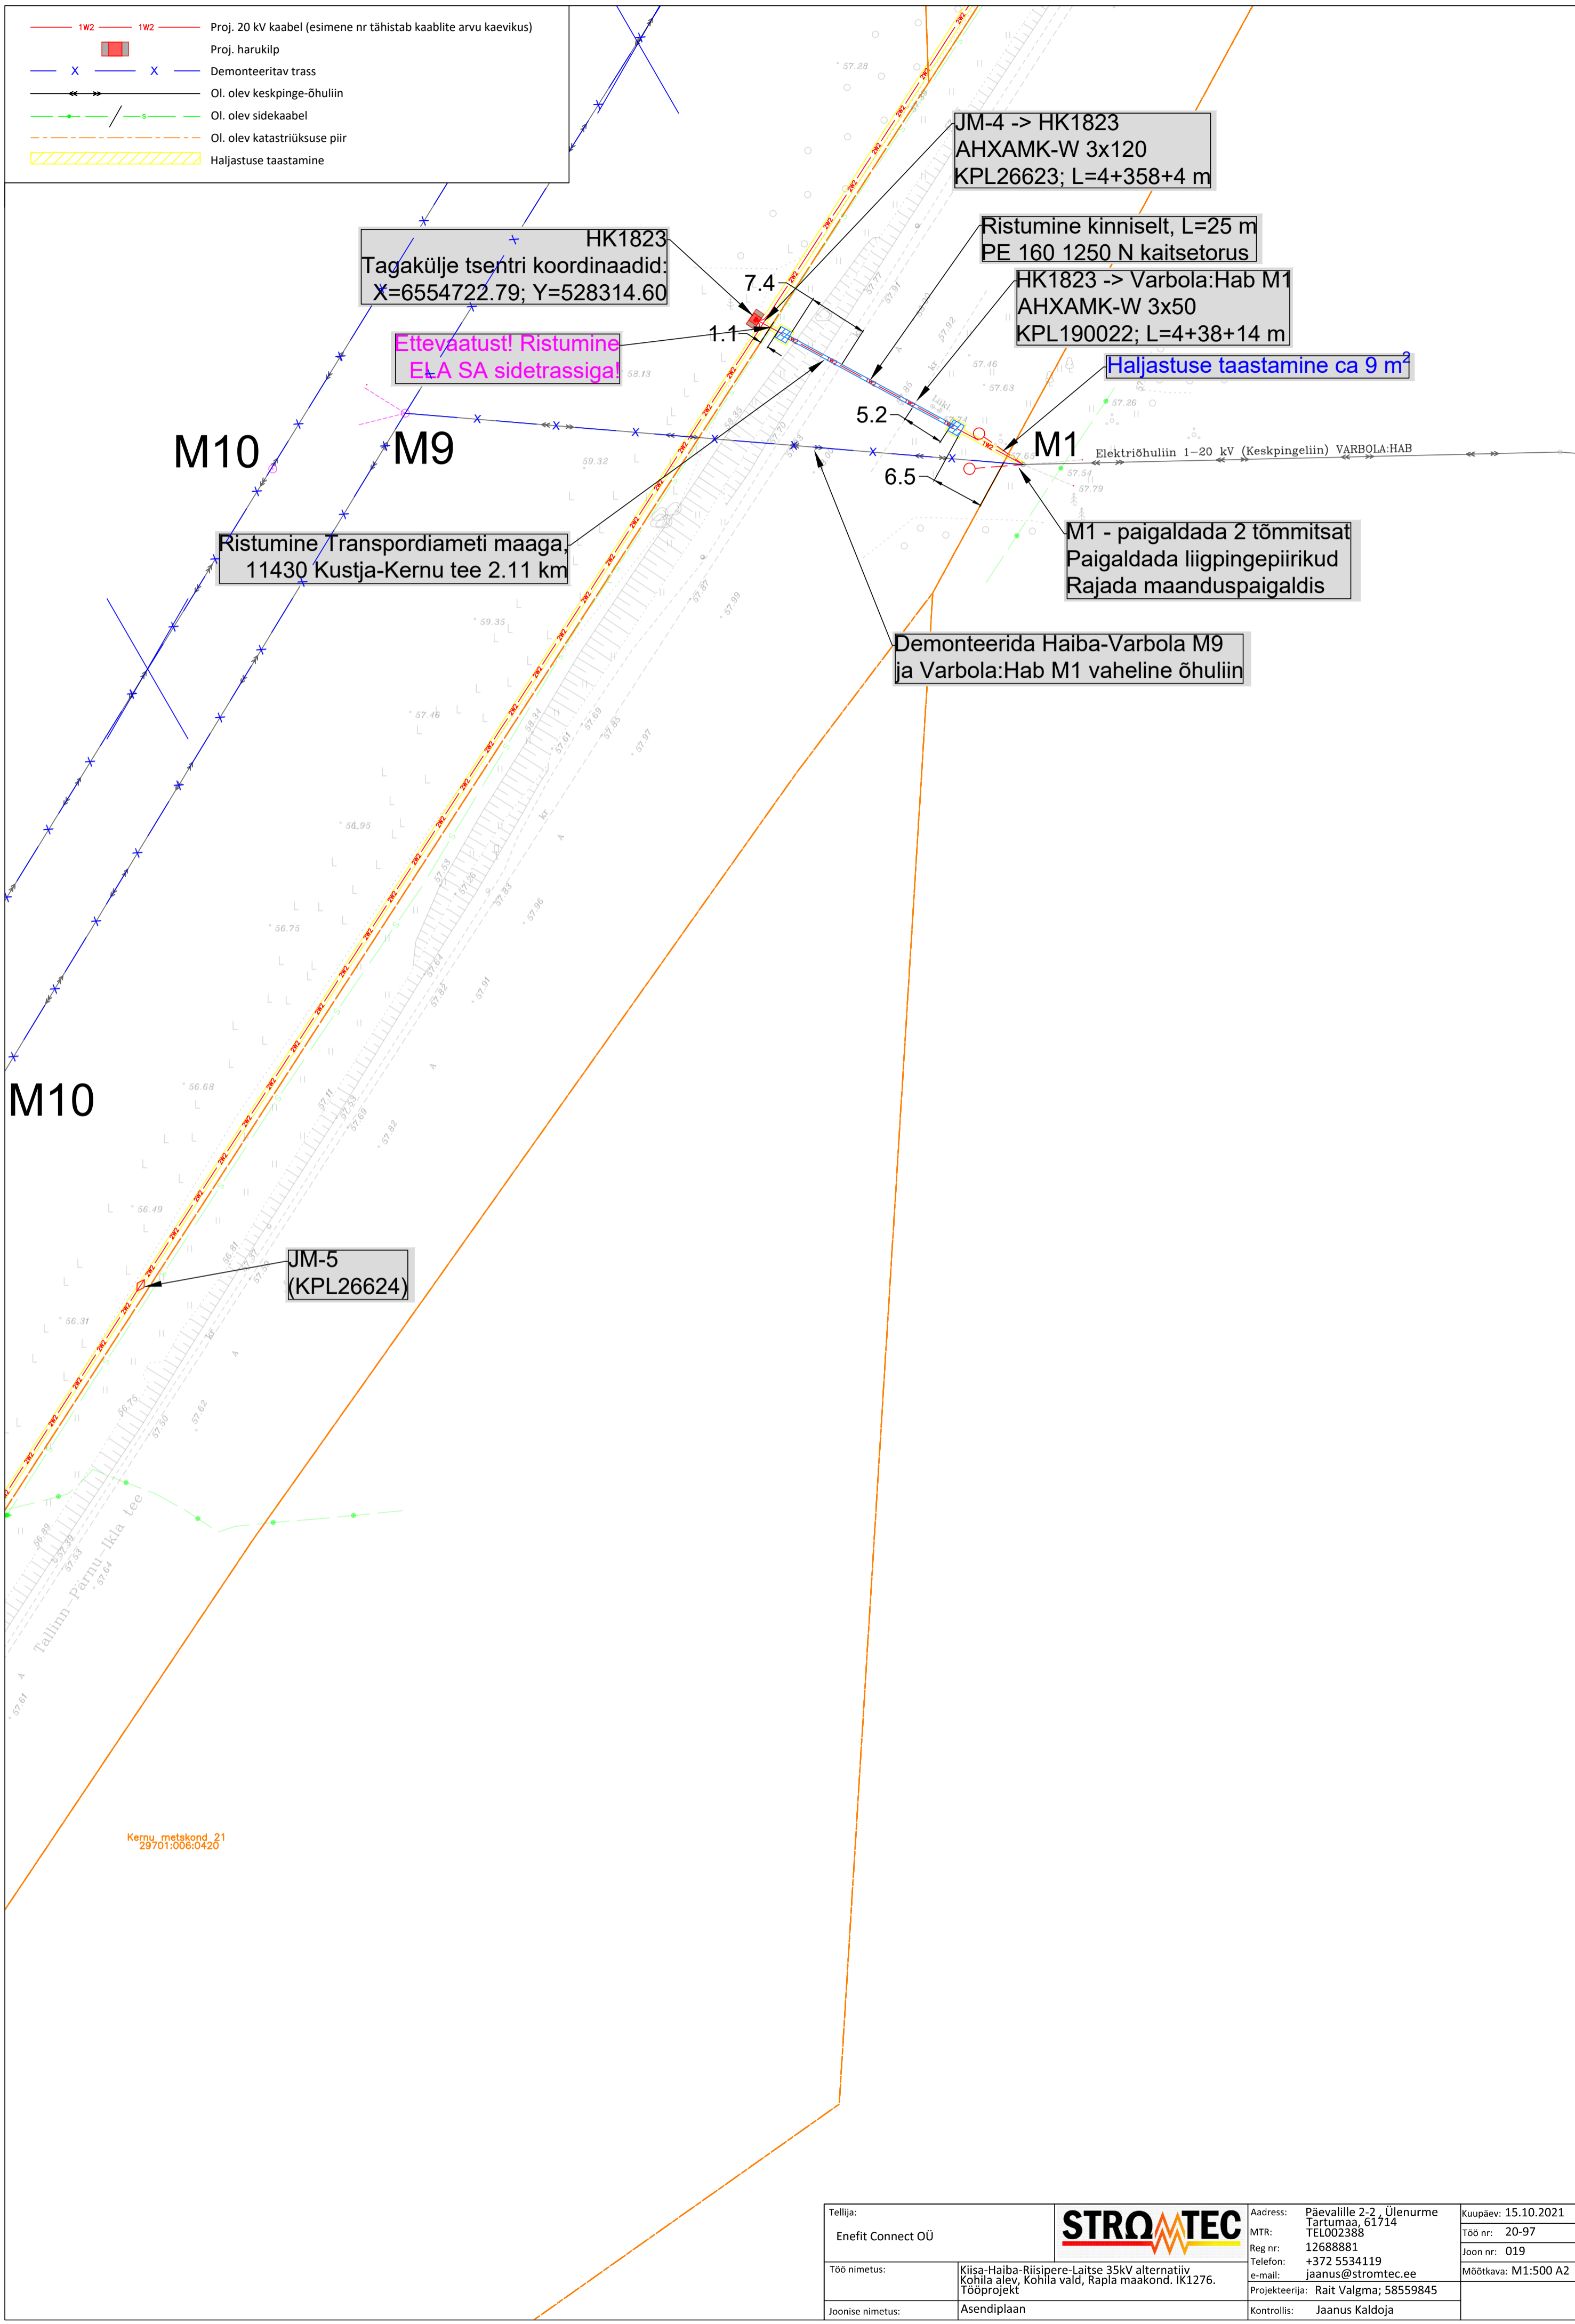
1W2 1W2 Proj. 20 kV kaabel (esimene nr tähistab kaablite arvu kaevikus)
Proj. harukilp
Demonteeritav trass
Ol. olev keskpinge-õhuliin
Ol. olev sidekaabel
Ol. olev katastriüksuse piir
Haljastuse taastamine

JM-4 -> HK1823
AHXAMK-W 3x120
KPL26623; L=4+358+4 m

HK1823
Tagakülje tsentri koordinaadid:
X=6554722.79; Y=528314.60

Ristumine kinniselt, L=25 m
PE 160 1250 N kaitsetorus

HK1823 -> Varbola:Hab M1
AHXAMK-W 3x50
KPL190022; L=4+38+14 m

7.4
1.1

Ettevaatust! Ristumine
ELA SA sidetrassiga!

Haljastuse taastamine ca 9 m$^2$

5.2

M10

M9

M1

Elektriõhuliin 1-20 kV (Keskpingeliin) VARBOLA:HAB

6.5

Ristumine Transpordiameti maaga,
11430 Kustja-Kernu tee 2.11 km

M1 - paigaldada 2 tõmmitsat
Paigaldada liigpingepiirikud
Rajada maanduspaigaldis

Demonteerida Haiba-Varbola M9
ja Varbola:Hab M1 vaheline õhuliin

M10

JM-5
(KPL26624)

Tallinn–Pärnu–Ikla tee

Kernu metskond 21
29701:006:0420

Tellija:
Enefit Connect OÜ
STROMTEC
Aadress: Päevalille 2-2, Ülenurme Tartumaa, 61714
MTR: TEL002388
Reg nr: 12688881
Telefon: +372 5534119
e-mail: jaanus@stromtec.ee
Kuupäev: 15.10.2021
Töö nr: 20-97
Joon nr: 019
Mõõtkava: M1:500 A2
Töö nimetus: Kiisa-Haiba-Riisipere-Laitse 35kV alternatiiv
Kohila alev, Kohila vald, Rapla maakond. IK1276.
Tööprojekt
Projekteerija: Rait Valgma; 58559845
Joonise nimetus: Asendiplaan
Kontrollis: Jaanus Kaldoja